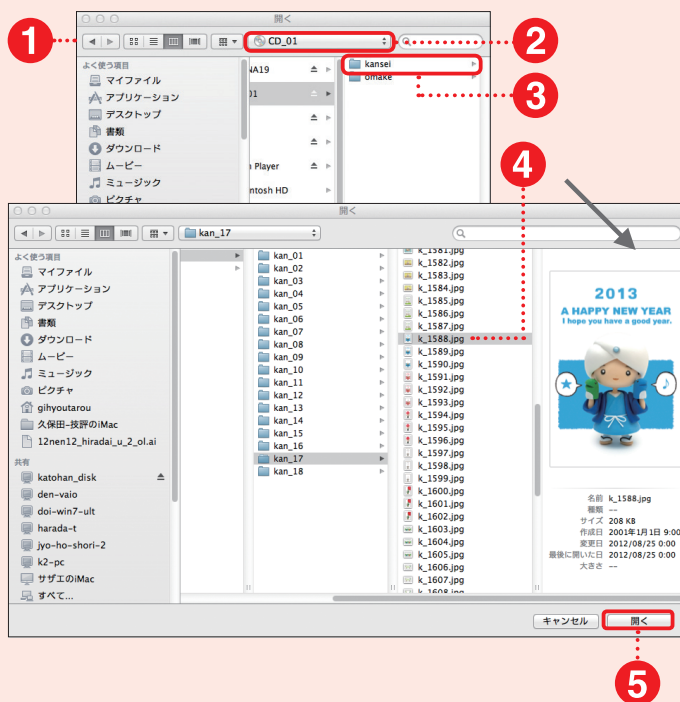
1
開く
CD_01
2
よく使う項目
マイファイル
アプリケーション
デスクトップ
書類
ダウンロード
ムービー
ミュージック
ピクチャ
NA19
01
n Player
ntosh HD
kansei
omake
3
4
開く
kan_17
よく使う項目
マイファイル
アプリケーション
デスクトップ
書類
ダウンロード
ムービー
ミュージック
ピクチャ
gihyoutarou
久保田-技評のiMac
12nen12_hiradai_u_2_ol.ai
共有
katohan_disk
den-vaio
doi-win7-ult
harada-t
jyo-ho-shori-2
k2-pc
サザエのiMac
すべて...
kan_01
kan_02
kan_03
kan_04
kan_05
kan_06
kan_07
kan_08
kan_09
kan_10
kan_11
kan_12
kan_13
kan_14
kan_15
kan_16
kan_17
kan_18
k_1581.jpg
k_1582.jpg
k_1583.jpg
k_1584.jpg
k_1585.jpg
k_1586.jpg
k_1587.jpg
k_1588.jpg
k_1589.jpg
k_1590.jpg
k_1591.jpg
k_1592.jpg
k_1593.jpg
k_1594.jpg
k_1595.jpg
k_1596.jpg
k_1597.jpg
k_1598.jpg
k_1599.jpg
k_1600.jpg
k_1601.jpg
k_1602.jpg
k_1603.jpg
k_1604.jpg
k_1605.jpg
k_1606.jpg
k_1607.jpg
k_1608.jpg
2013
A HAPPY NEW YEAR
I hope you have a good year.
名前 k_1588.jpg
種類 --
サイズ 208 KB
作成日 2001年1月1日 9:00
変更日 2012/08/25 0:00
最後に開いた日 2012/08/25 0:00
大きさ --
キャンセル
開く
5